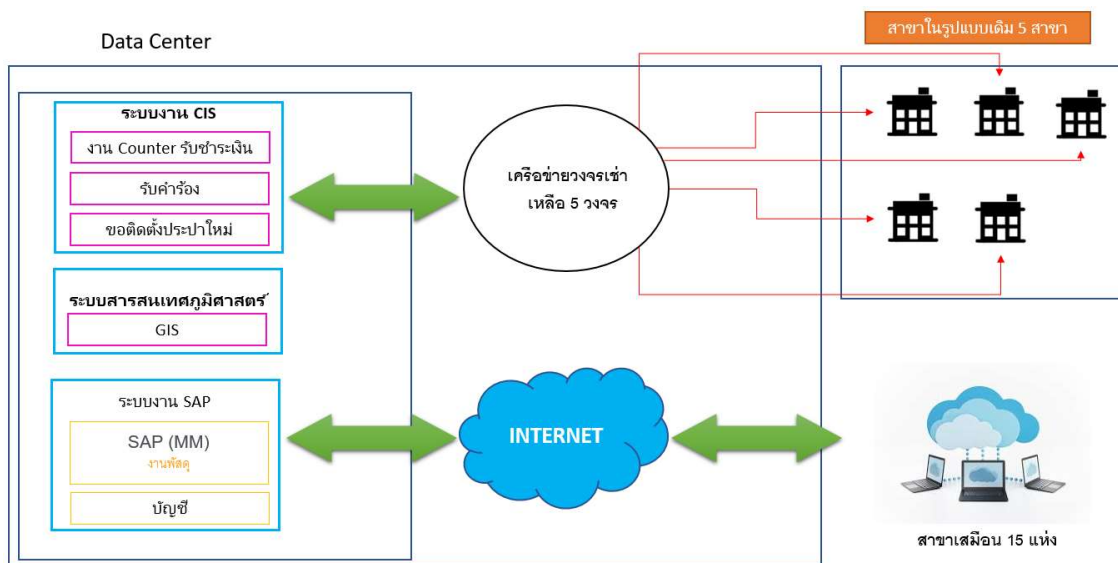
Data Center

สาขาในรูปแบบเดิม 5 สาขา

ระบบงาน CIS

งาน Counter รับชำระเงิน

รับคำร้อง

ขอติดตั้งประปาใหม่

เครือข่ายวงจรเช่า เหลือ 5 วงจร

ระบบสารสนเทศภูมิศาสตร์

GIS

ระบบงาน SAP

SAP (MM)
งานพัสดุ

บัญชี

INTERNET

สาขาเสมือน 15 แห่ง